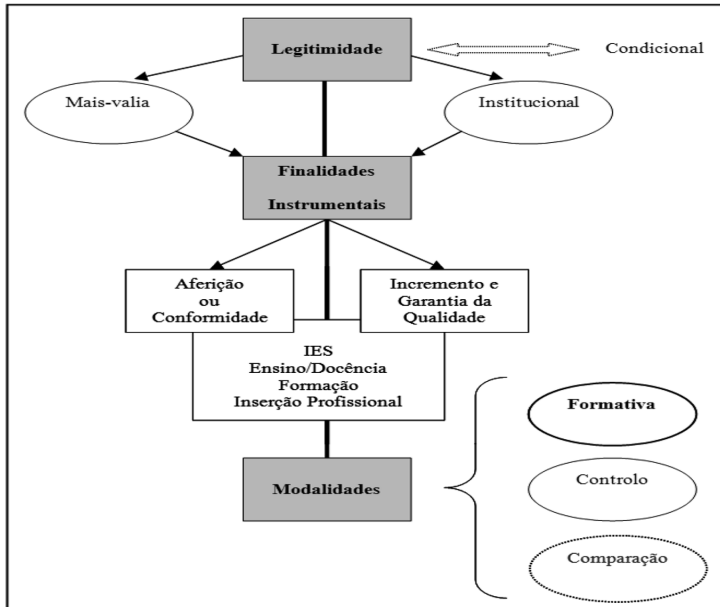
Legitimidade

Condicional

Mais-valia

Institucional

Finalidades Instrumentais

Aferição ou Conformidade

Incremento e Garantia da Qualidade

IES
Ensino/Docência
Formação
Inserção Profissional

Modalidades

Formativa

Controlo

Comparação